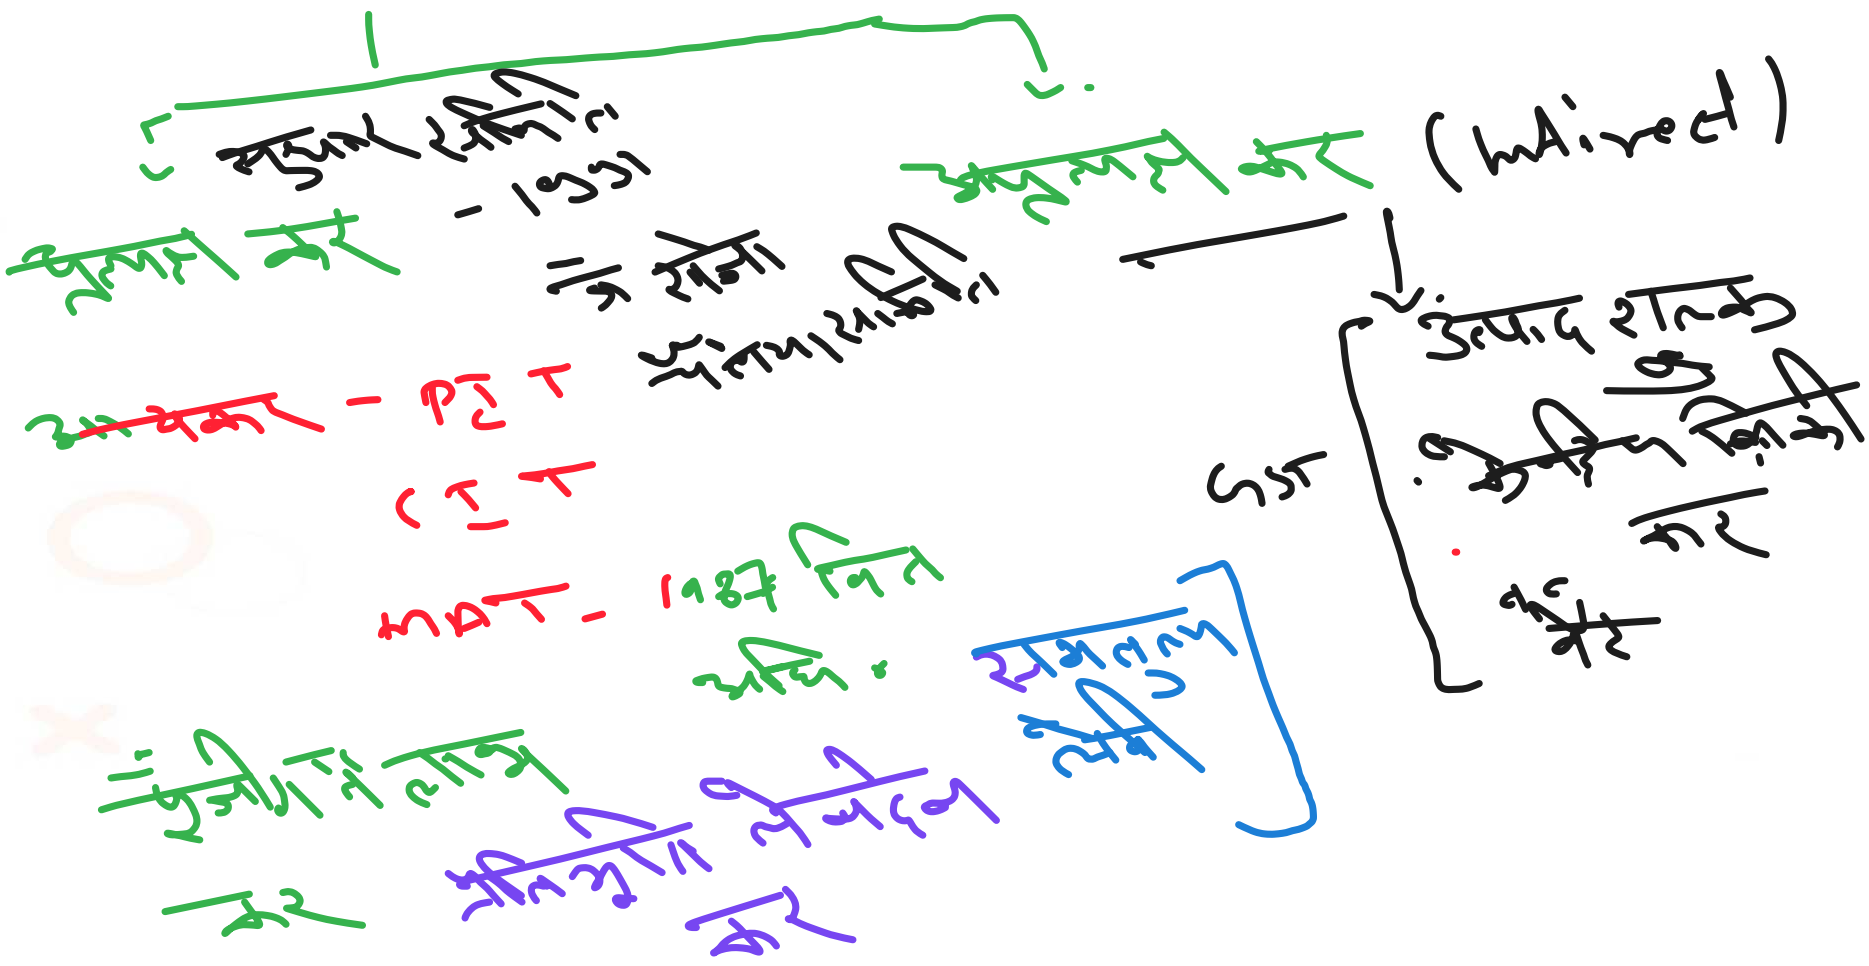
प्रत्यक्ष कर
म्हणजे मिळकत - 1991
= जे लोक
व्यापारी
आयकर - P.T
C.T
MAT - 1987 पासून
अधि.
उद्योगांना लागू
कर
नीतिज्ञान लेखांकन कर
जागतिक
प्रयोग
अप्रत्यक्ष कर (Indirect)
GST
उत्पाद शुल्क
केंद्रीय विक्री
कर
कर
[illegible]